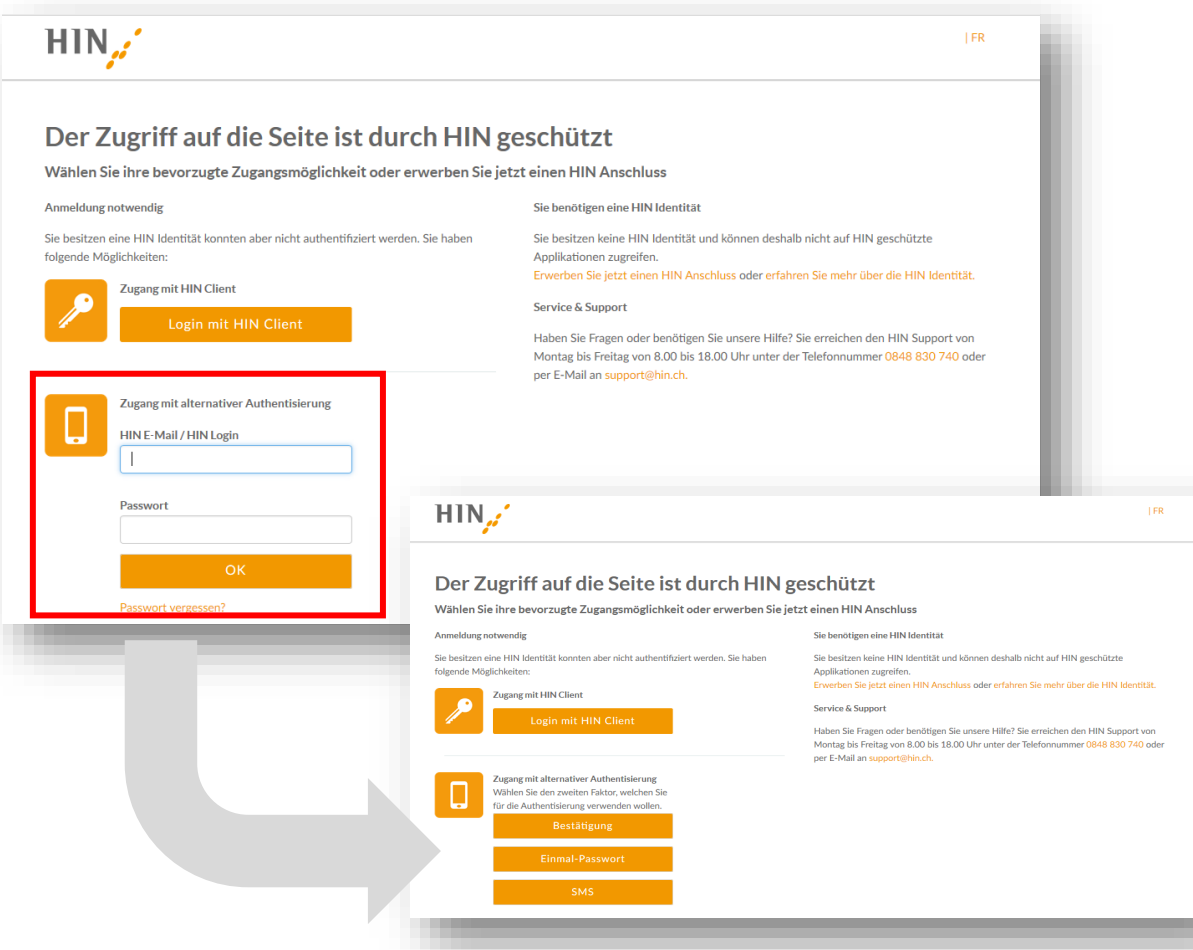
HIN

| FR

Der Zugriff auf die Seite ist durch HIN geschützt

Wählen Sie ihre bevorzugte Zugangsmöglichkeit oder erwerben Sie jetzt einen HIN Anschluss

Anmeldung notwendig

Sie besitzen eine HIN Identität konnten aber nicht authentifiziert werden. Sie haben folgende Möglichkeiten:

Zugang mit HIN Client

Login mit HIN Client

Zugang mit alternativer Authentisierung

HIN E-Mail / HIN Login

Passwort

OK

Passwort vergessen?

Sie benötigen eine HIN Identität

Sie besitzen keine HIN Identität und können deshalb nicht auf HIN geschützte Applikationen zugreifen.
Erwerben Sie jetzt einen HIN Anschluss oder erfahren Sie mehr über die HIN Identität.

Service & Support

Haben Sie Fragen oder benötigen Sie unsere Hilfe? Sie erreichen den HIN Support von Montag bis Freitag von 8.00 bis 18.00 Uhr unter der Telefonnummer 0848 830 740 oder per E-Mail an support@hin.ch.

HIN

| FR

Der Zugriff auf die Seite ist durch HIN geschützt

Wählen Sie ihre bevorzugte Zugangsmöglichkeit oder erwerben Sie jetzt einen HIN Anschluss

Anmeldung notwendig

Sie besitzen eine HIN Identität konnten aber nicht authentifiziert werden. Sie haben folgende Möglichkeiten:

Zugang mit HIN Client

Login mit HIN Client

Zugang mit alternativer Authentisierung
Wählen Sie den zweiten Faktor, welchen Sie für die Authentisierung verwenden wollen.

Bestätigung

Einmal-Passwort

SMS

Sie benötigen eine HIN Identität

Sie besitzen keine HIN Identität und können deshalb nicht auf HIN geschützte Applikationen zugreifen.
Erwerben Sie jetzt einen HIN Anschluss oder erfahren Sie mehr über die HIN Identität.

Service & Support

Haben Sie Fragen oder benötigen Sie unsere Hilfe? Sie erreichen den HIN Support von Montag bis Freitag von 8.00 bis 18.00 Uhr unter der Telefonnummer 0848 830 740 oder per E-Mail an support@hin.ch.